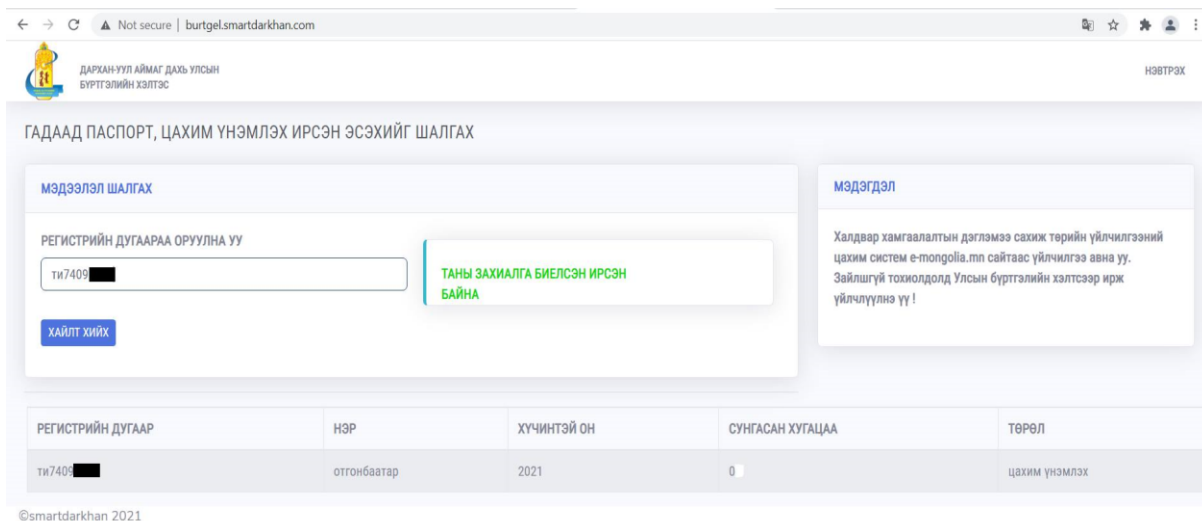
Not secure | burtgel.smartdarkhan.com

ДАРХАН-УУЛ АЙМАГ ДАХЬ УЛСЫН БҮРТГЭЛИЙН ХЭЛТЭС

НЭВТРЭХ

ГАДААД ПАСПОРТ, ЦАХИМ ҮНЭМЛЭХ ИРСЭН ЭСЭХИЙГ ШАЛГАХ

МЭДЭЭЛЭЛ ШАЛГАХ

РЕГИСТРИЙН ДУГААРАА ОРУУЛНА УУ

ти7409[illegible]

ТАНЫ ЗАХИАЛГА БИЕЛСЭН ИРСЭН БАЙНА

ХАЙЛТ ХИЙХ

МЭДЭГДЭЛ

Халдвар хамгаалалтын дэглэмээ сахиж төрийн үйлчилгээний цахим систем e-mongolia.mn сайтаас үйлчилгээ авна уу. Зайлшгүй тохиолдолд Улсын бүртгэлийн хэлтсээр ирж үйлчлүүлнэ үү !

| РЕГИСТРИЙН ДУГААР | НЭР | ХҮЧИНТЭЙ ОН | СУНГАСАН ХУГАЦАА | ТӨРӨЛ |
|---|---|---|---|---|
| ти7409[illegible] | отгонбаатар | 2021 | 0 | цахим үнэмлэх |

©smartdarkhan 2021